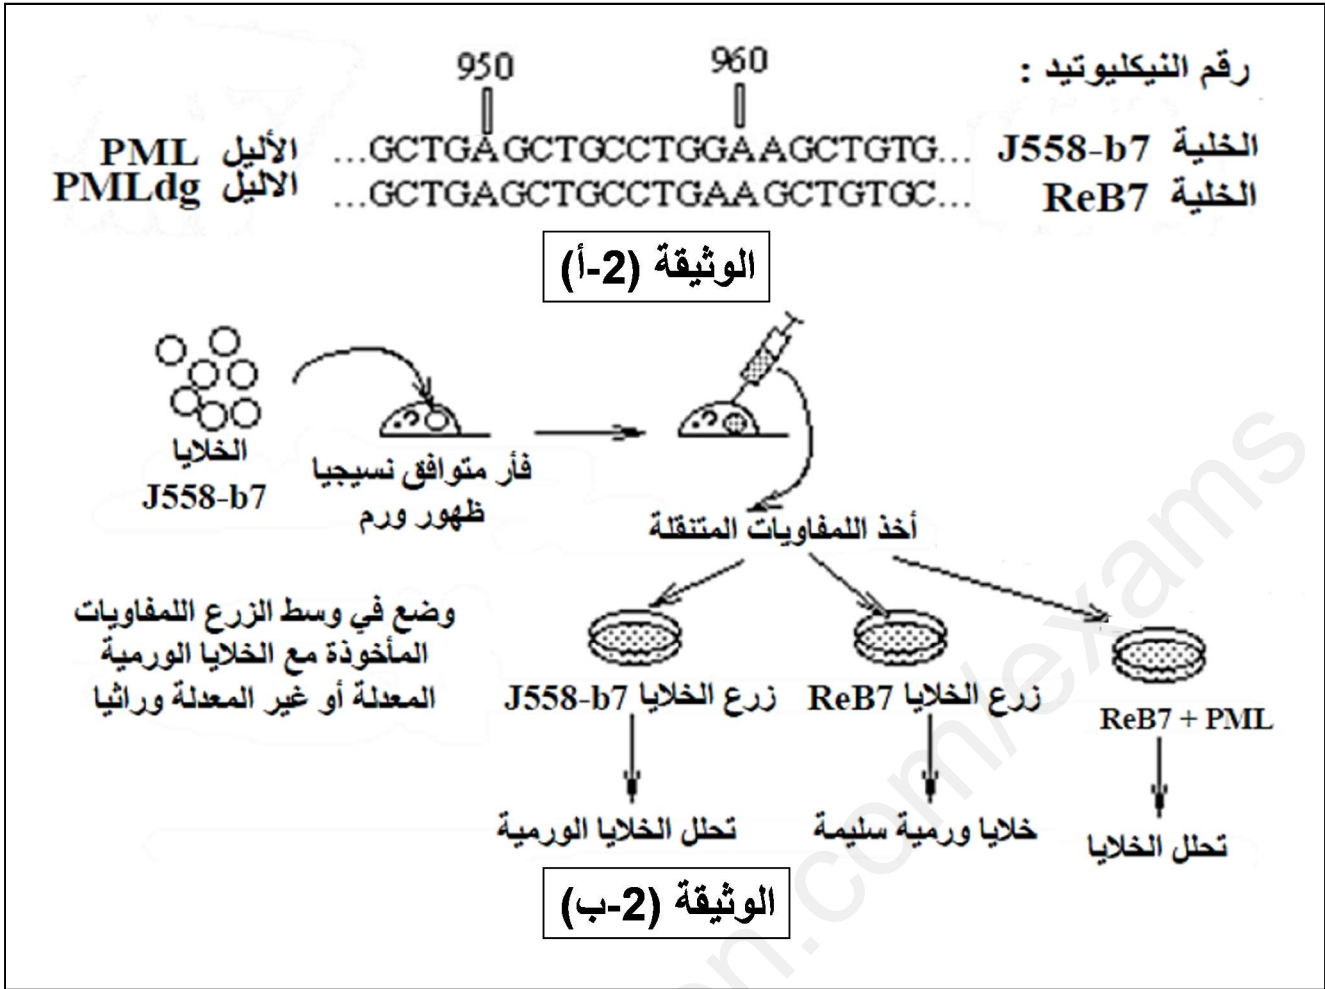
رقم النيكليوتيد : 950 960

الخلية J558-b7 ...GCTGAGCTGCCTGGAAGCTGTG... الأليل PML
الخلية ReB7 ...GCTGAGCTGCCTGAAGCTGTGC... الاليل PMLdg

الوثيقة (2-أ)

الخلايا J558-b7

فأر متوافق نسيجيا ظهور ورم

أخذ اللمفاويات المتنقلة

وضع في وسط الزرع اللمفاويات المأخوذة مع الخلايا الورمية المعدلة أو غير المعدلة وراثيا

زرع الخلايا J558-b7

زرع الخلايا ReB7

ReB7 + PML

تحلل الخلايا الورمية

خلايا ورمية سليمة

تحلل الخلايا

الوثيقة (2-ب)